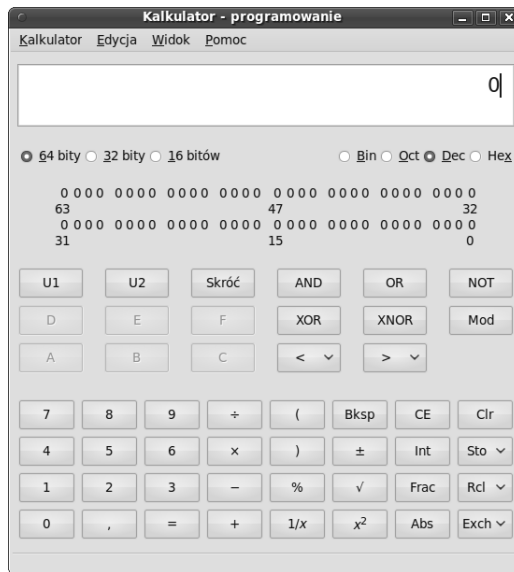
Kalkulator - programowanie

Kalkulator Edycja Widok Pomoc

0

64 bity 32 bity 16 bitów

Bin Oct Dec Hex

0000 0000 0000 0000 0000 0000 0000 0000
63 47 32
0000 0000 0000 0000 0000 0000 0000 0000
31 15 0

| U1 | U2 | Skróć | AND | OR | NOT |
|---|---|---|---|---|---|
| D | E | F | XOR | XNOR | Mod |
| A | B | C | < | > | |

| 7 | 8 | 9 | ÷ | ( | Bksp | CE | Clr |
|---|---|---|---|---|---|---|---|
| 4 | 5 | 6 | × | ) | ± | Int | Sto |
| 1 | 2 | 3 | − | % | √ | Frac | Rcl |
| 0 | , | = | + | $1/x$ | $x^2$ | Abs | Exch |